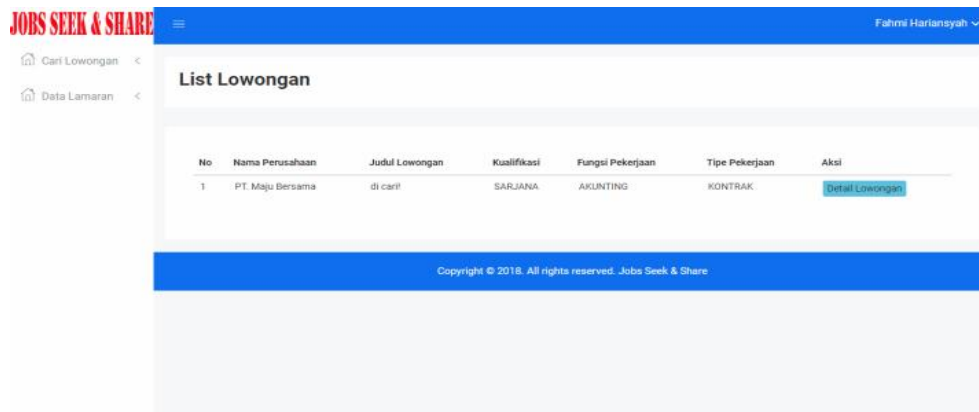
JOBS SEEK & SHARE

Fahmi Hariansyah

Cari Lowongan

Data Lamaran

List Lowongan

| No | Nama Perusahaan | Judul Lowongan | Kualifikasi | Fungsi Pekerjaan | Tipe Pekerjaan | Aksi |
|---|---|---|---|---|---|---|
| 1 | PT. Maju Bersama | di cari! | SARJANA | AKUNTING | KONTRAK | Detail Lowongan |

Copyright © 2018. All rights reserved. Jobs Seek & Share